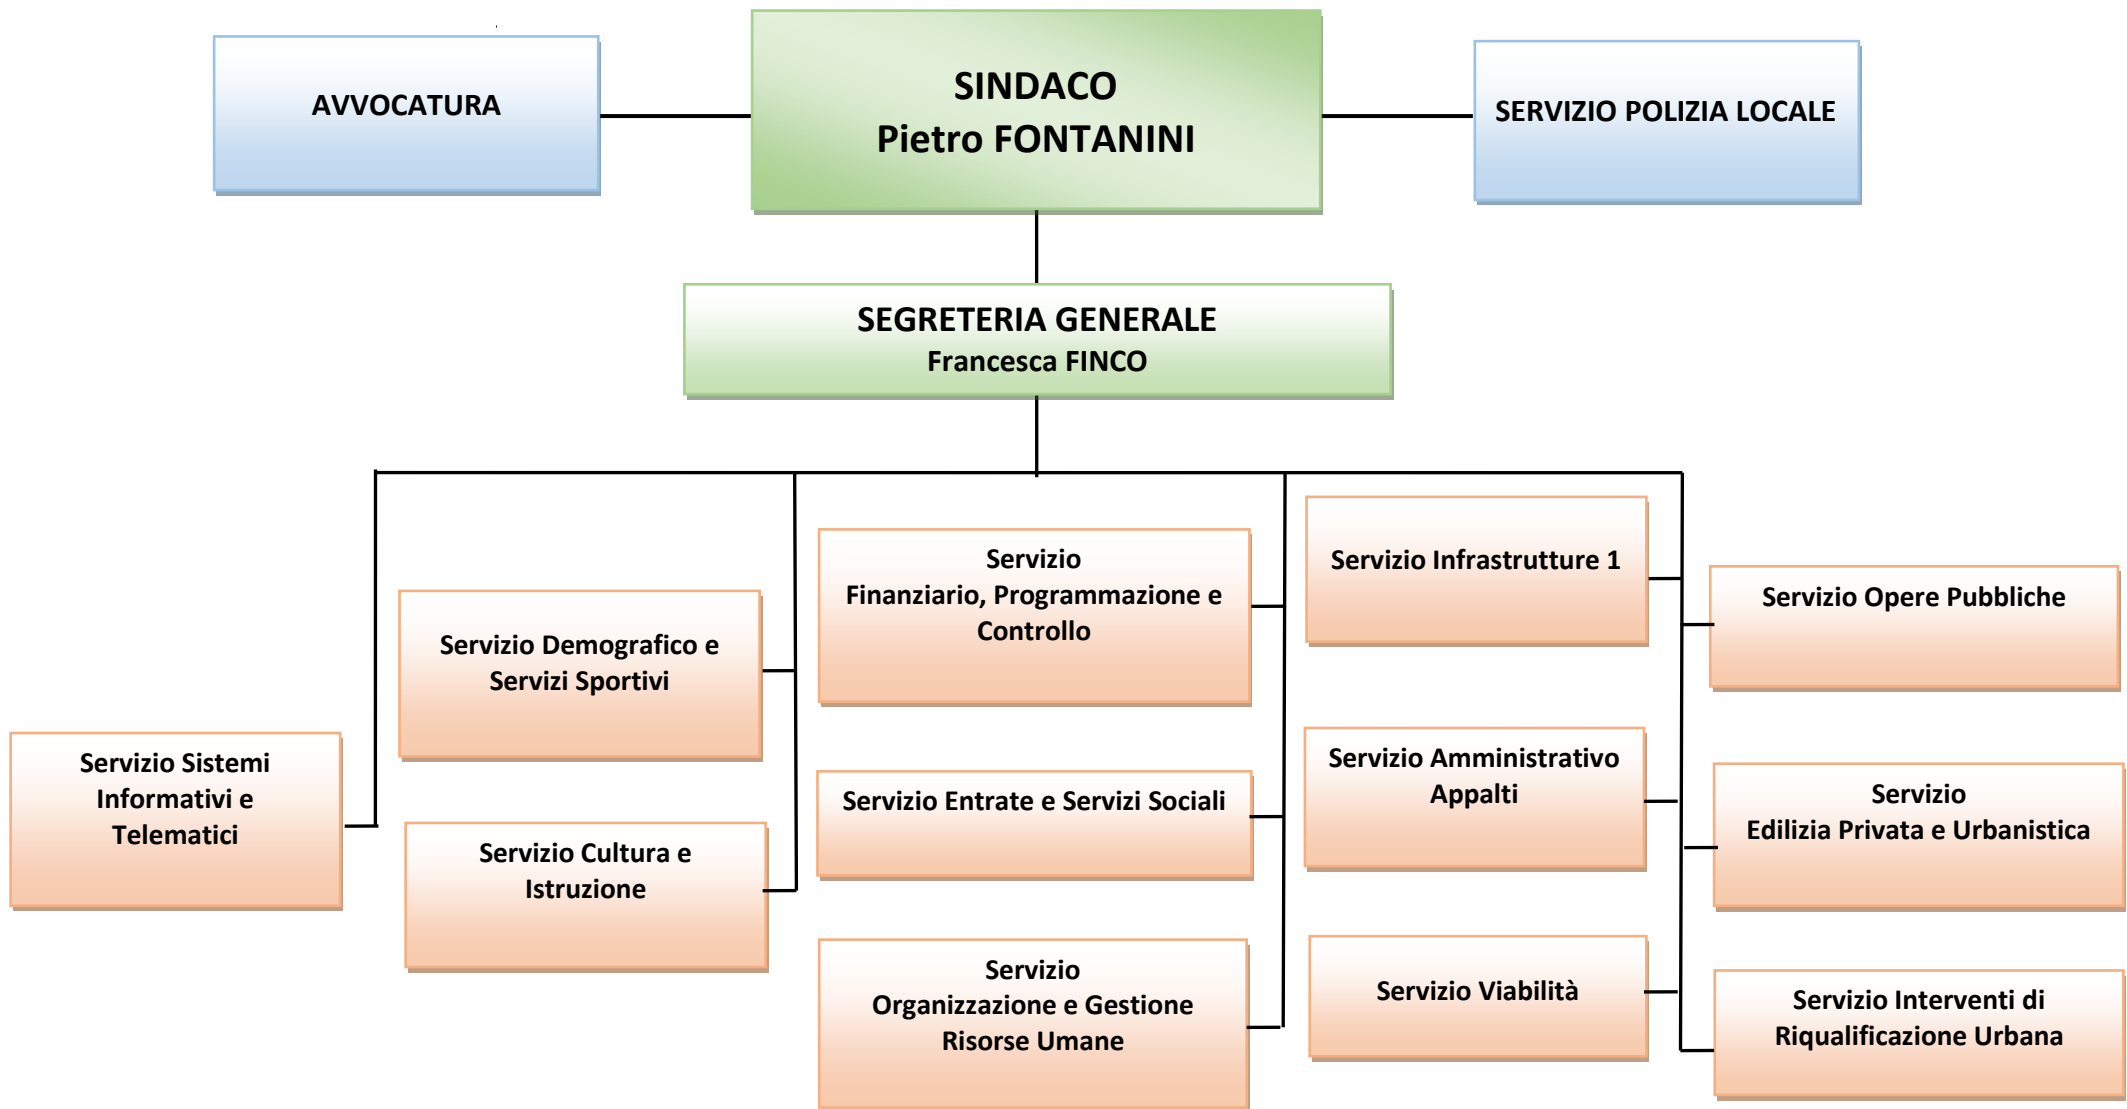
AVVOCATURA

SINDACO
Pietro FONTANINI

SERVIZIO POLIZIA LOCALE

SEGRETERIA GENERALE
Francesca FINCO

Servizio Sistemi Informativi e Telematici

Servizio Demografico e Servizi Sportivi

Servizio Cultura e Istruzione

Servizio Finanziario, Programmazione e Controllo

Servizio Entrate e Servizi Sociali

Servizio Organizzazione e Gestione Risorse Umane

Servizio Infrastrutture 1

Servizio Amministrativo Appalti

Servizio Viabilità

Servizio Opere Pubbliche

Servizio Edilizia Privata e Urbanistica

Servizio Interventi di Riqualificazione Urbana